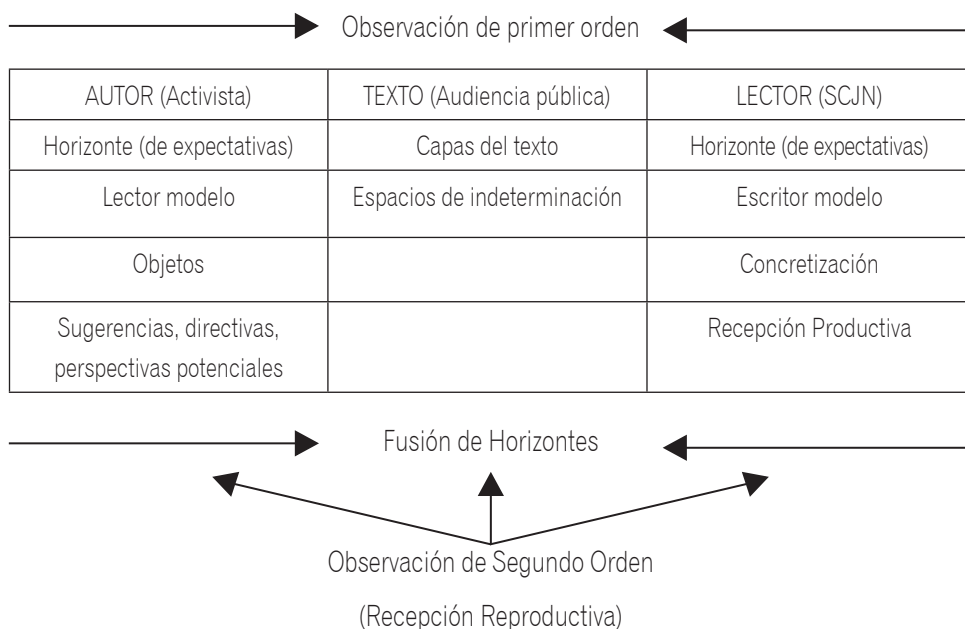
Observación de primer orden

| AUTOR (Activista) | TEXTO (Audiencia pública) | LECTOR (SCJN) |
|---|---|---|
| Horizonte (de expectativas) | Capas del texto | Horizonte (de expectativas) |
| Lector modelo | Espacios de indeterminación | Escritor modelo |
| Objetos | | Concretización |
| Sugerencias, directivas, perspectivas potenciales | | Recepción Productiva |

Fusión de Horizontes

Observación de Segundo Orden

(Recepción Reproductiva)